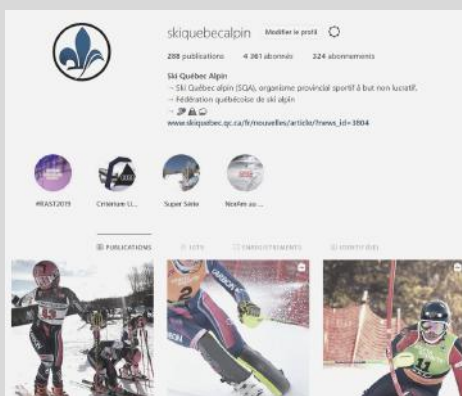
skiquebecalpin Modifier le profil

288 publications 4 361 abonnés 324 abonnements

Ski Québec Alpin
→ Ski Québec alpin (SQA), organisme provincial sportif à but non lucratif.
→ Fédération québécoise de ski alpin
→ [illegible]
www.skiquebec.qc.ca/fr/nouvelles/article/?news_id=3804

#EAST2019 Cristiane-Li... Super Série Nouvel au...

PUBLICATIONS IGTV ENREGISTREMENTS IDENTIFIÉ(E)